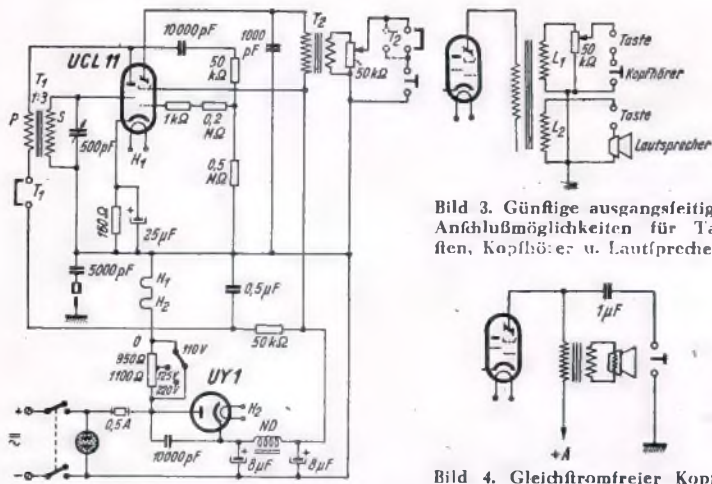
10000 pF
1000 pF
$T_2$
UCL 11
50 kΩ
$T_2$
50kΩ
$T_1$
1:3
P
S
500pF
1kΩ
0,2 MΩ
$H_1$
0,5 MΩ
$T_1$
150Ω
25µF
5000 pF
$H_1$
$H_2$
0,5µF
0
110V
50kΩ
950Ω
1100Ω
125V
120V
UY1
$H_2$
ND
+
0,5A
220
-
10000pF
8µF
8µF

$L_1$
50 kΩ
Taste
Kopfhörer
Taste
$L_2$
Lautsprecher

Bild 3. Günstige ausgangsseitig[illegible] Anschlußmöglichkeiten für Ta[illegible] ften, Kopfhörer u. Lautsprecher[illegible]

1µF
+A

Bild 4. Gleichstromfreier Kop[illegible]